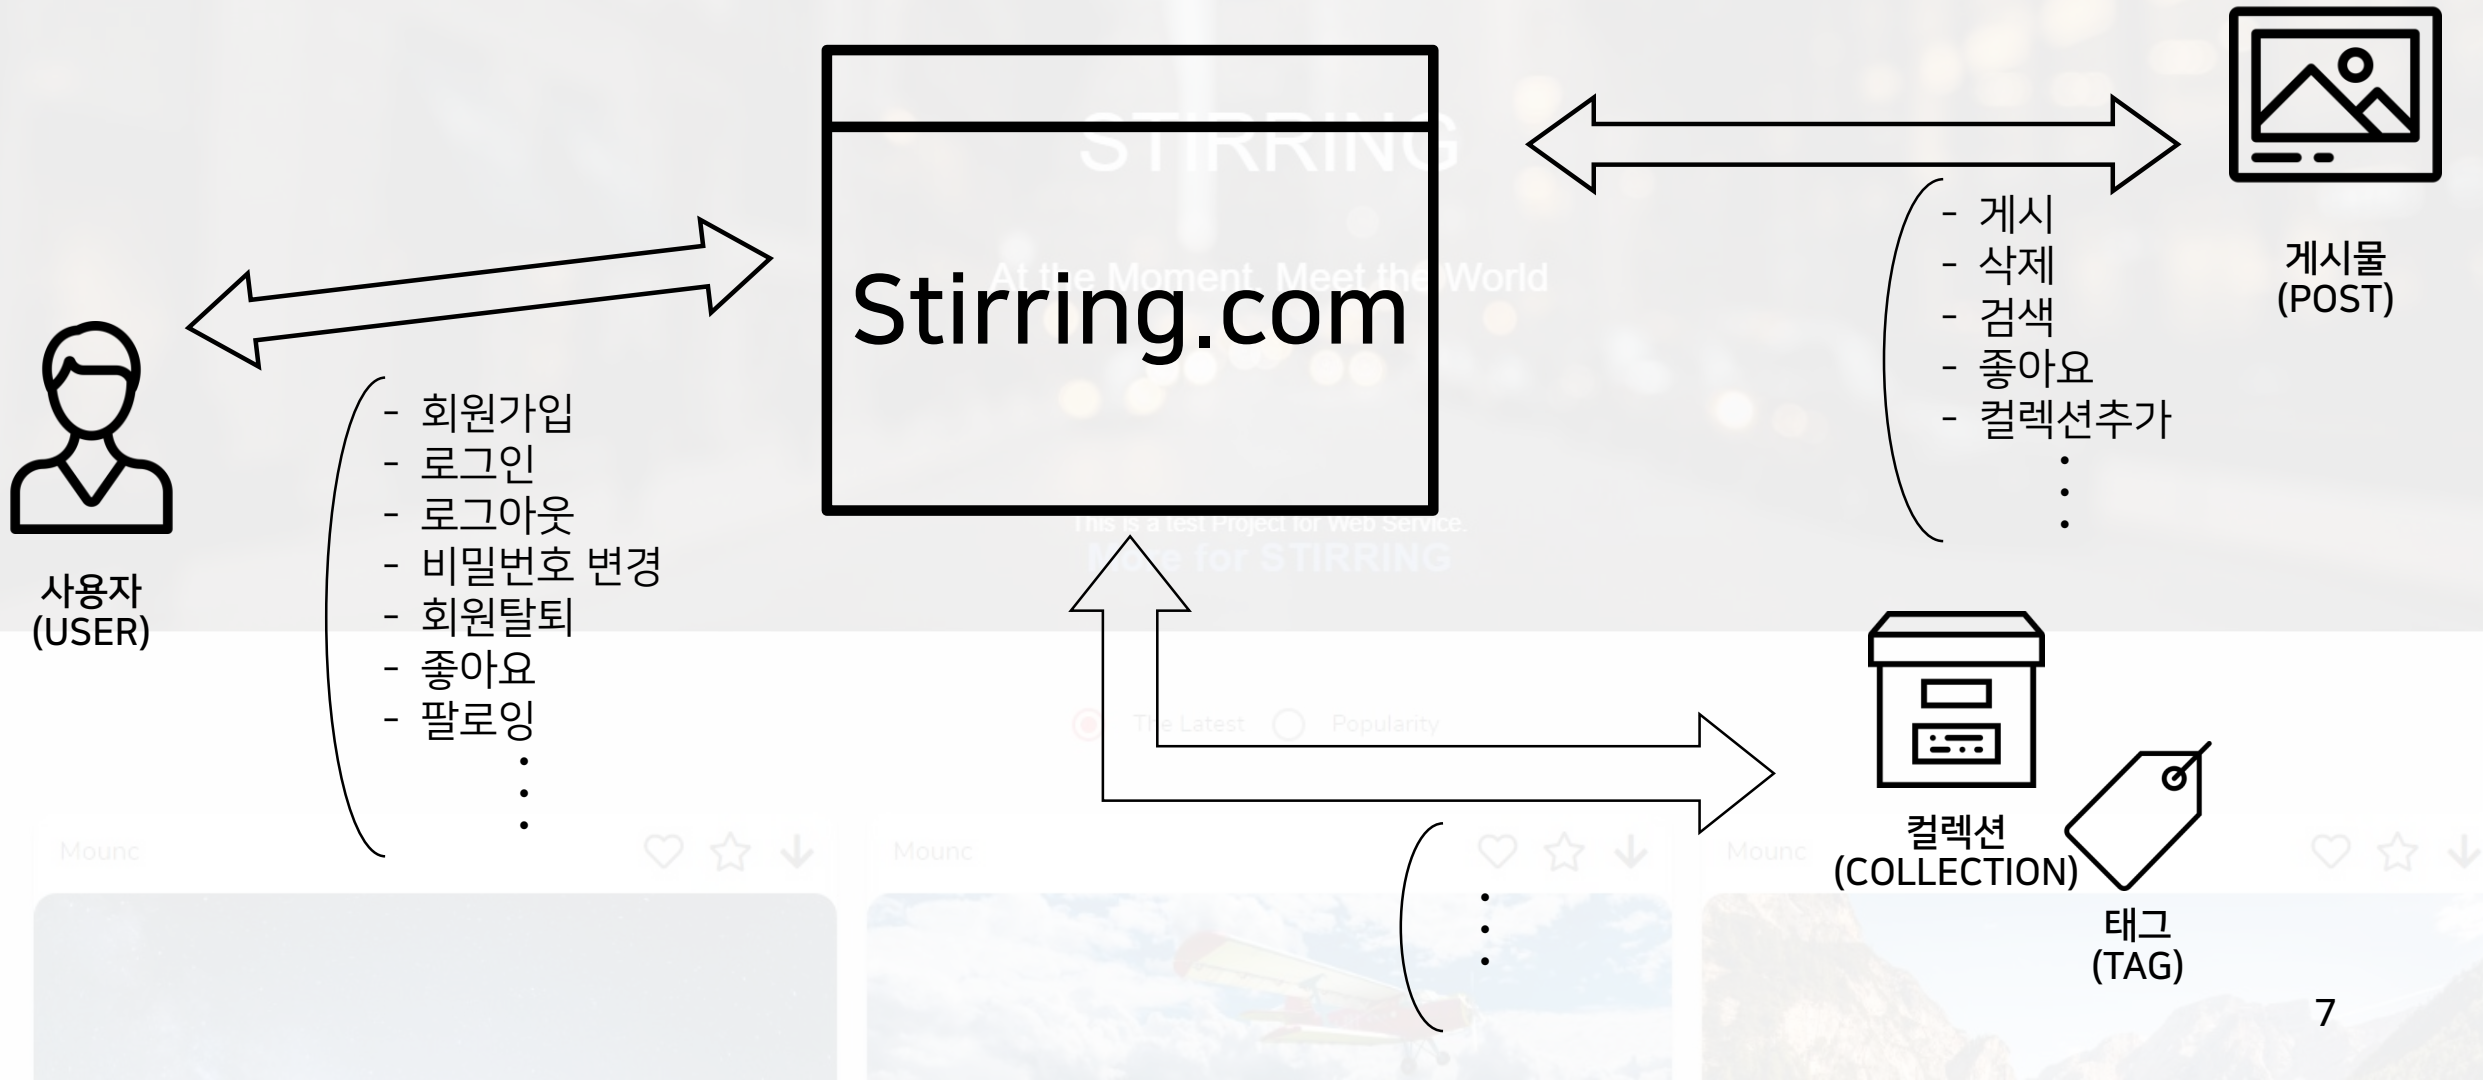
STIRRING

At the Moment, Meet the World

Stirring.com

This is a test Project for Web Service.

More for STIRRING

게시물
(POST)

- 게시
- 삭제
- 검색
- 좋아요
- 컬렉션추가
⋮

사용자
(USER)

- 회원가입
- 로그인
- 로그아웃
- 비밀번호 변경
- 회원탈퇴
- 좋아요
- 팔로잉
⋮

The Latest Popularity

Mounc

Mounc

Mounc

⋮

컬렉션
(COLLECTION)

태그
(TAG)

7